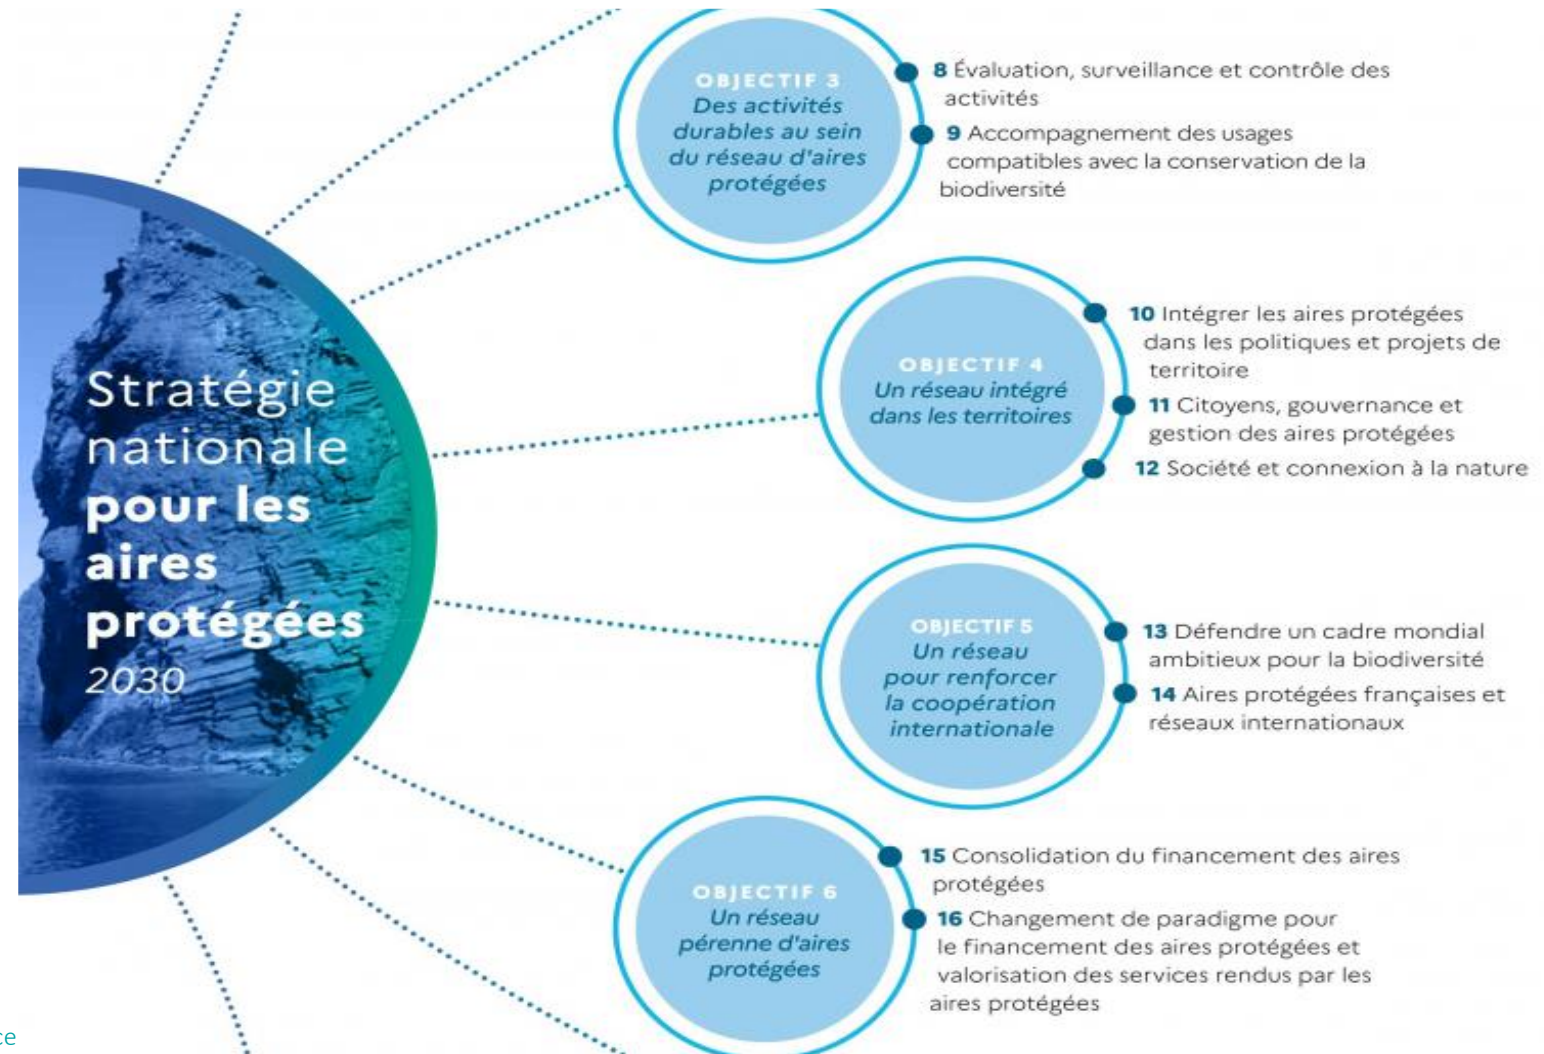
Stratégie nationale pour les aires protégées 2030

OBJECTIF 3
Des activités durables au sein du réseau d'aires protégées

8 Évaluation, surveillance et contrôle des activités

9 Accompagnement des usages compatibles avec la conservation de la biodiversité

OBJECTIF 4
Un réseau intégré dans les territoires

10 Intégrer les aires protégées dans les politiques et projets de territoire

11 Citoyens, gouvernance et gestion des aires protégées

12 Société et connexion à la nature

OBJECTIF 5
Un réseau pour renforcer la coopération internationale

13 Défendre un cadre mondial ambitieux pour la biodiversité

14 Aires protégées françaises et réseaux internationaux

OBJECTIF 6
Un réseau pérenne d'aires protégées

15 Consolidation du financement des aires protégées

16 Changement de paradigme pour le financement des aires protégées et valorisation des services rendus par les aires protégées

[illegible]ce